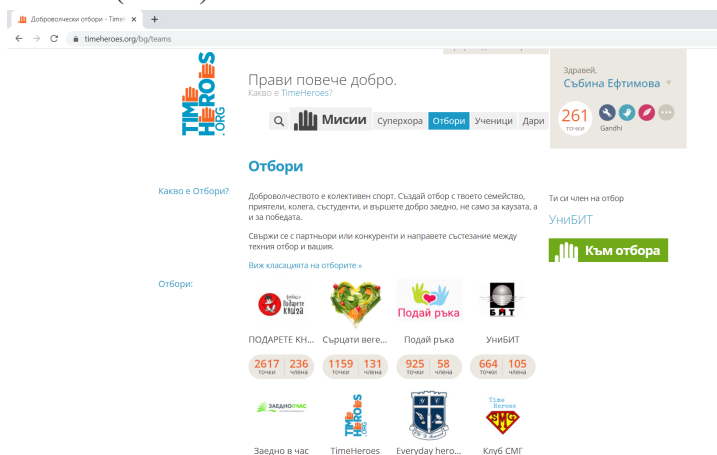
Доброволчески отбори - Time ×
+
timeheroes.org/bg/teams

TIME HEROES .ORG

Прави повече добро.
Какво е TimeHeroes?

Мисии Суперхора Отбори Ученици Дари

Здравей,
Събина Ефтимова
261 точки
Gandhi

Отбори

Какво е Отбори?

Доброволчеството е колективен спорт. Създай отбор с твоето семейство, приятели, колега, състуденти, и вършете добро заедно, не само за каузата, а и за победата.

Свържи се с партньори или конкуренти и направете състезание между техния отбор и вашия.

Виж класацията на отборите »

Ти си член на отбор
УниБИТ
Към отбора

Отбори:

Подарете книга
ПОДАРЕТЕ КН...
2617 точки 236 члена

Сърцати веге...
1159 точки 131 члена

Подай ръка
Подай ръка
925 точки 58 члена

БИТ
УниБИТ
664 точки 105 члена

ЗАЕДНОВЧАС
Заедно в час

TIME HEROES .ORG
TimeHeroes

Everyday hero...

Time Heroes SMG
Клуб СМГ